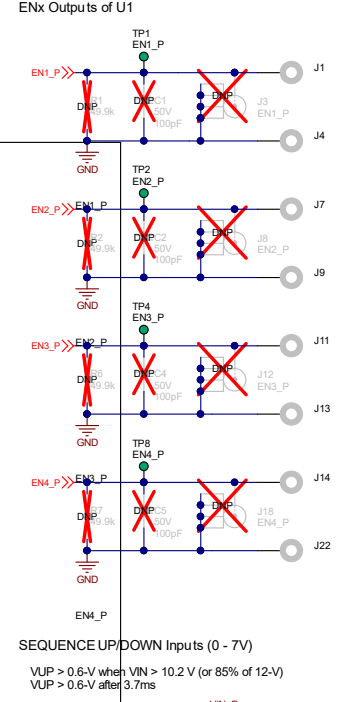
ENx Outputs of U1

TP1
EN1_P
EN1_P
J1
DNP
R1
49.9k
DNP
C1
50V
100pF
DNP
J3
EN1_P
J4
GND

TP2
EN2_P
EN2_P
EN1_P
J7
DNP
R2
49.9k
DNP
C2
50V
100pF
DNP
J8
EN2_P
J9
GND

TP4
EN3_P
EN3_P
EN2_P
J11
DNP
R6
49.9k
DNP
C4
50V
100pF
DNP
J12
EN3_P
J13
GND

TP8
EN4_P
EN4_P
EN3_P
J14
DNP
R7
49.9k
DNP
C5
50V
100pF
DNP
J18
EN4_P
J22
GND

EN4_P

SEQUENCE UP/DOWN Inputs (0 - 7V)

VUP > 0.6-V when VIN > 10.2 V (or 85% of 12-V)
VUP > 0.6-V after 3.7ms